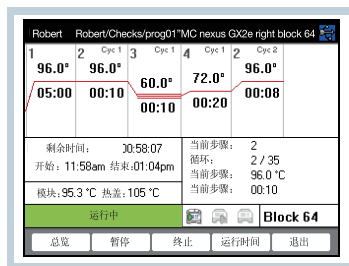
Robert Robert/Checks/prog01"MC nexus GX2e right block 64

1 96.0° 05:00
2 Cyc 1 96.0° 00:10
3 Cyc 1 60.0° 00:10
4 Cyc 1 72.0° 00:20
2 Cyc 2 96.0° 00:08

剩余时间: 00:58:07
开始: 11:58am 结束: 01:04pm
模块: 95.3 °C 热盖: 105 °C

当前步骤: 2
循环: 2 / 35
当前步骤: 96.0 °C
当前步骤: 00:10

运行中

Block 64

总览 暂停 终止 运行时间 退出